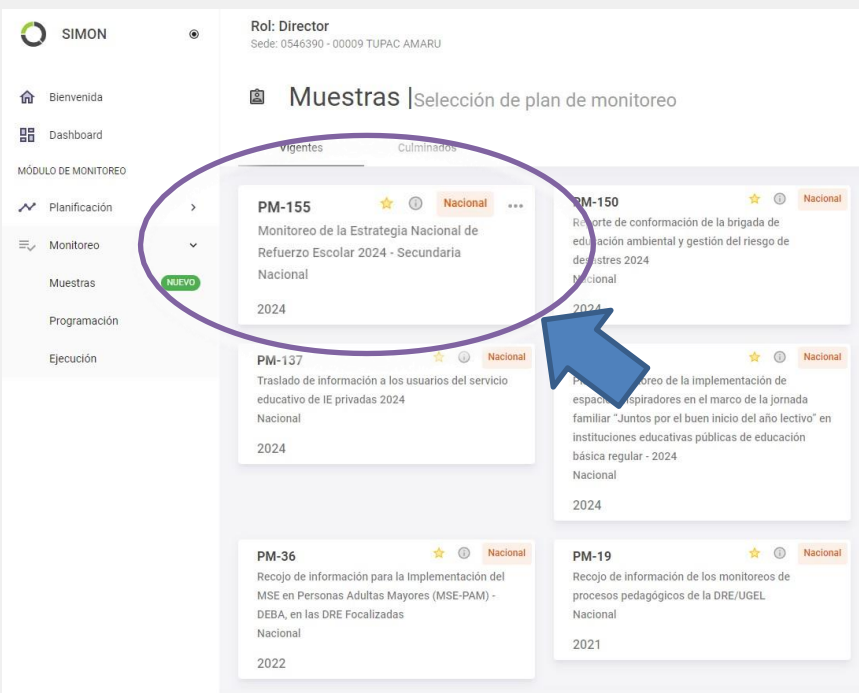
SIMON

Bienvenida

Dashboard

MÓDULO DE MONITOREO

Planificación

Monitoreo

Muestras NUEVO

Programación

Ejecución

Rol: Director
Sede: 0546390 - 00009 TUPAC AMARU

Muestras | Selección de plan de monitoreo

Vigentes Culminados

PM-155 Nacional
Monitoreo de la Estrategia Nacional de Refuerzo Escolar 2024 - Secundaria
Nacional
2024

PM-150 Nacional
Reporte de conformación de la brigada de educación ambiental y gestión del riesgo de desastres 2024
Nacional
2024

PM-137 Nacional
Traslado de información a los usuarios del servicio educativo de IE privadas 2024
Nacional
2024

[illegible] Nacional
P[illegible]oreo de la implementación de espacios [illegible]spiradores en el marco de la jornada familiar "Juntos por el buen inicio del año lectivo" en instituciones educativas públicas de educación básica regular - 2024
Nacional
2024

PM-36 Nacional
Recojo de información para la Implementación del MSE en Personas Adultas Mayores (MSE-PAM) - DEBA, en las DRE Focalizadas
Nacional
2022

PM-19 Nacional
Recojo de información de los monitoreos de procesos pedagógicos de la DRE/UGEL
Nacional
2021